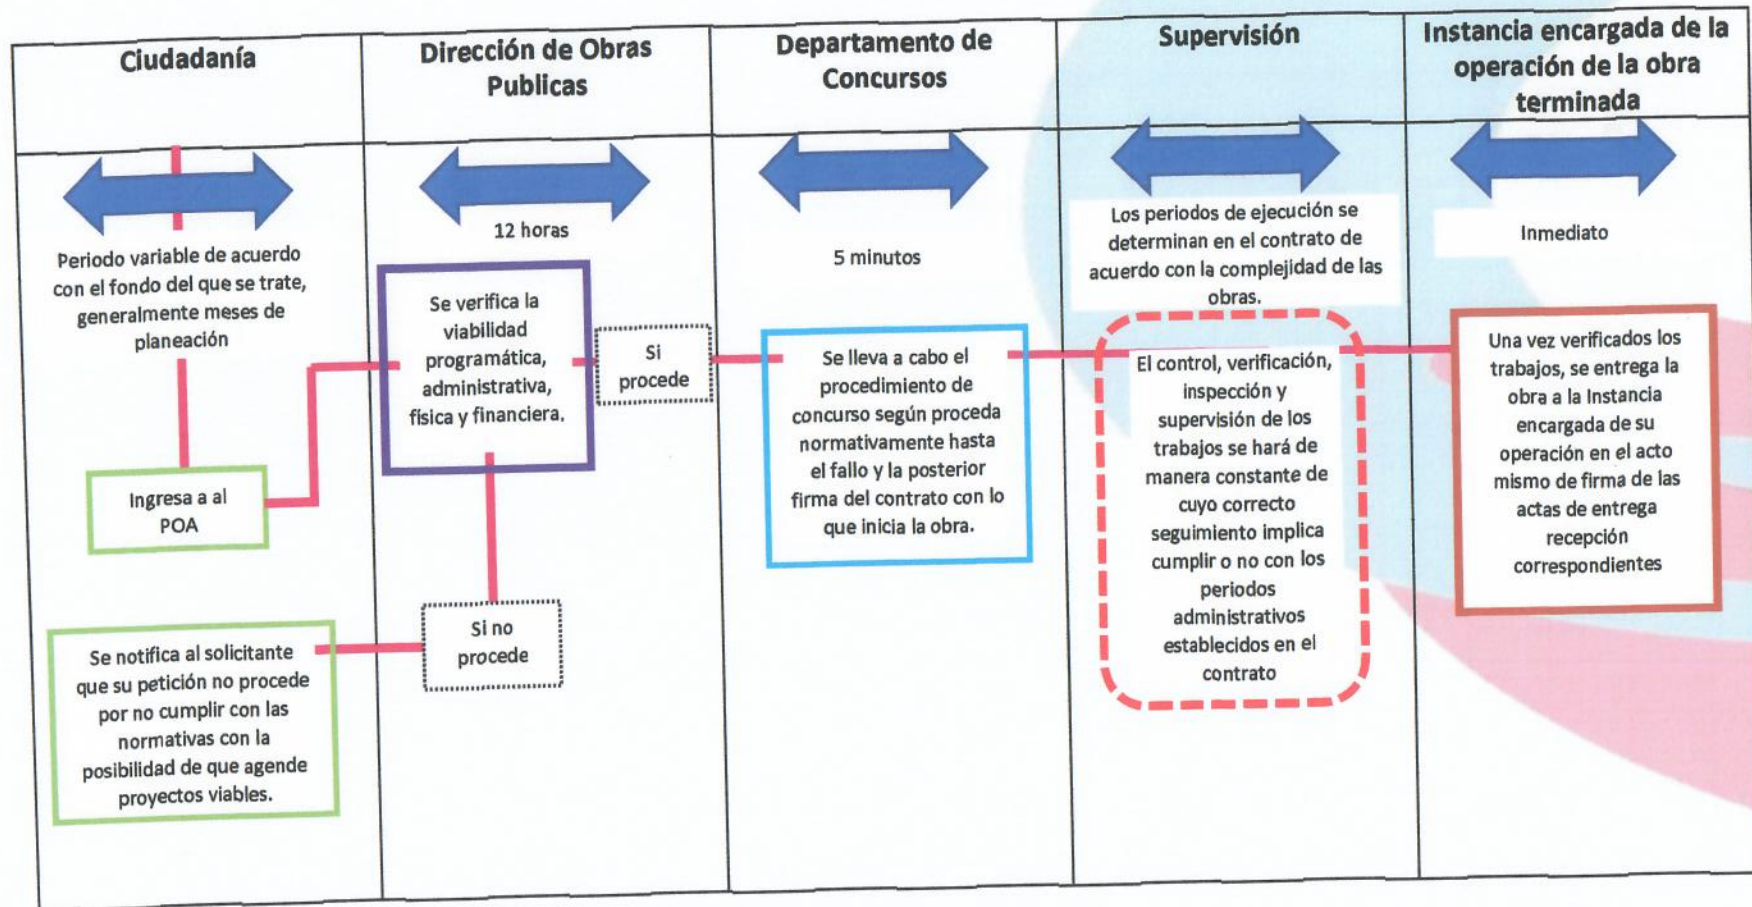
Ciudadanía

Periodo variable de acuerdo con el fondo del que se trate, generalmente meses de planeación

Ingresa a al POA

Se notifica al solicitante que su petición no procede por no cumplir con las normativas con la posibilidad de que agende proyectos viables.

Dirección de Obras Publicas

12 horas

Se verifica la viabilidad programática, administrativa, física y financiera.

Si procede

Si no procede

Departamento de Concursos

5 minutos

Se lleva a cabo el procedimiento de concurso según proceda normativamente hasta el fallo y la posterior firma del contrato con lo que inicia la obra.

Supervisión

Los periodos de ejecución se determinan en el contrato de acuerdo con la complejidad de las obras.

El control, verificación, inspección y supervisión de los trabajos se hará de manera constante de cuyo correcto seguimiento implica cumplir o no con los periodos administrativos establecidos en el contrato

Instancia encargada de la operación de la obra terminada

Inmediato

Una vez verificados los trabajos, se entrega la obra a la Instancia encargada de su operación en el acto mismo de firma de las actas de entrega recepción correspondientes